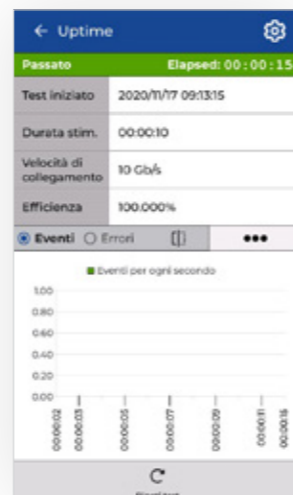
← Uptime

Passato Elapsed: 00 : 00 : 15

| Test iniziato | 2020/11/17 09:13:15 |
|---|---|
| Durata stim. | 00:00:10 |
| Velocità di collegamento | 10 Gb/s |
| Efficienza | 100.000% |

Eventi Errori •••

Eventi per ogni secondo

1.00
0.80
0.60
0.40
0.20
0.00

00:00:02
00:00:03
00:00:05
00:00:07
00:00:09
00:00:11
00:00:15

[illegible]